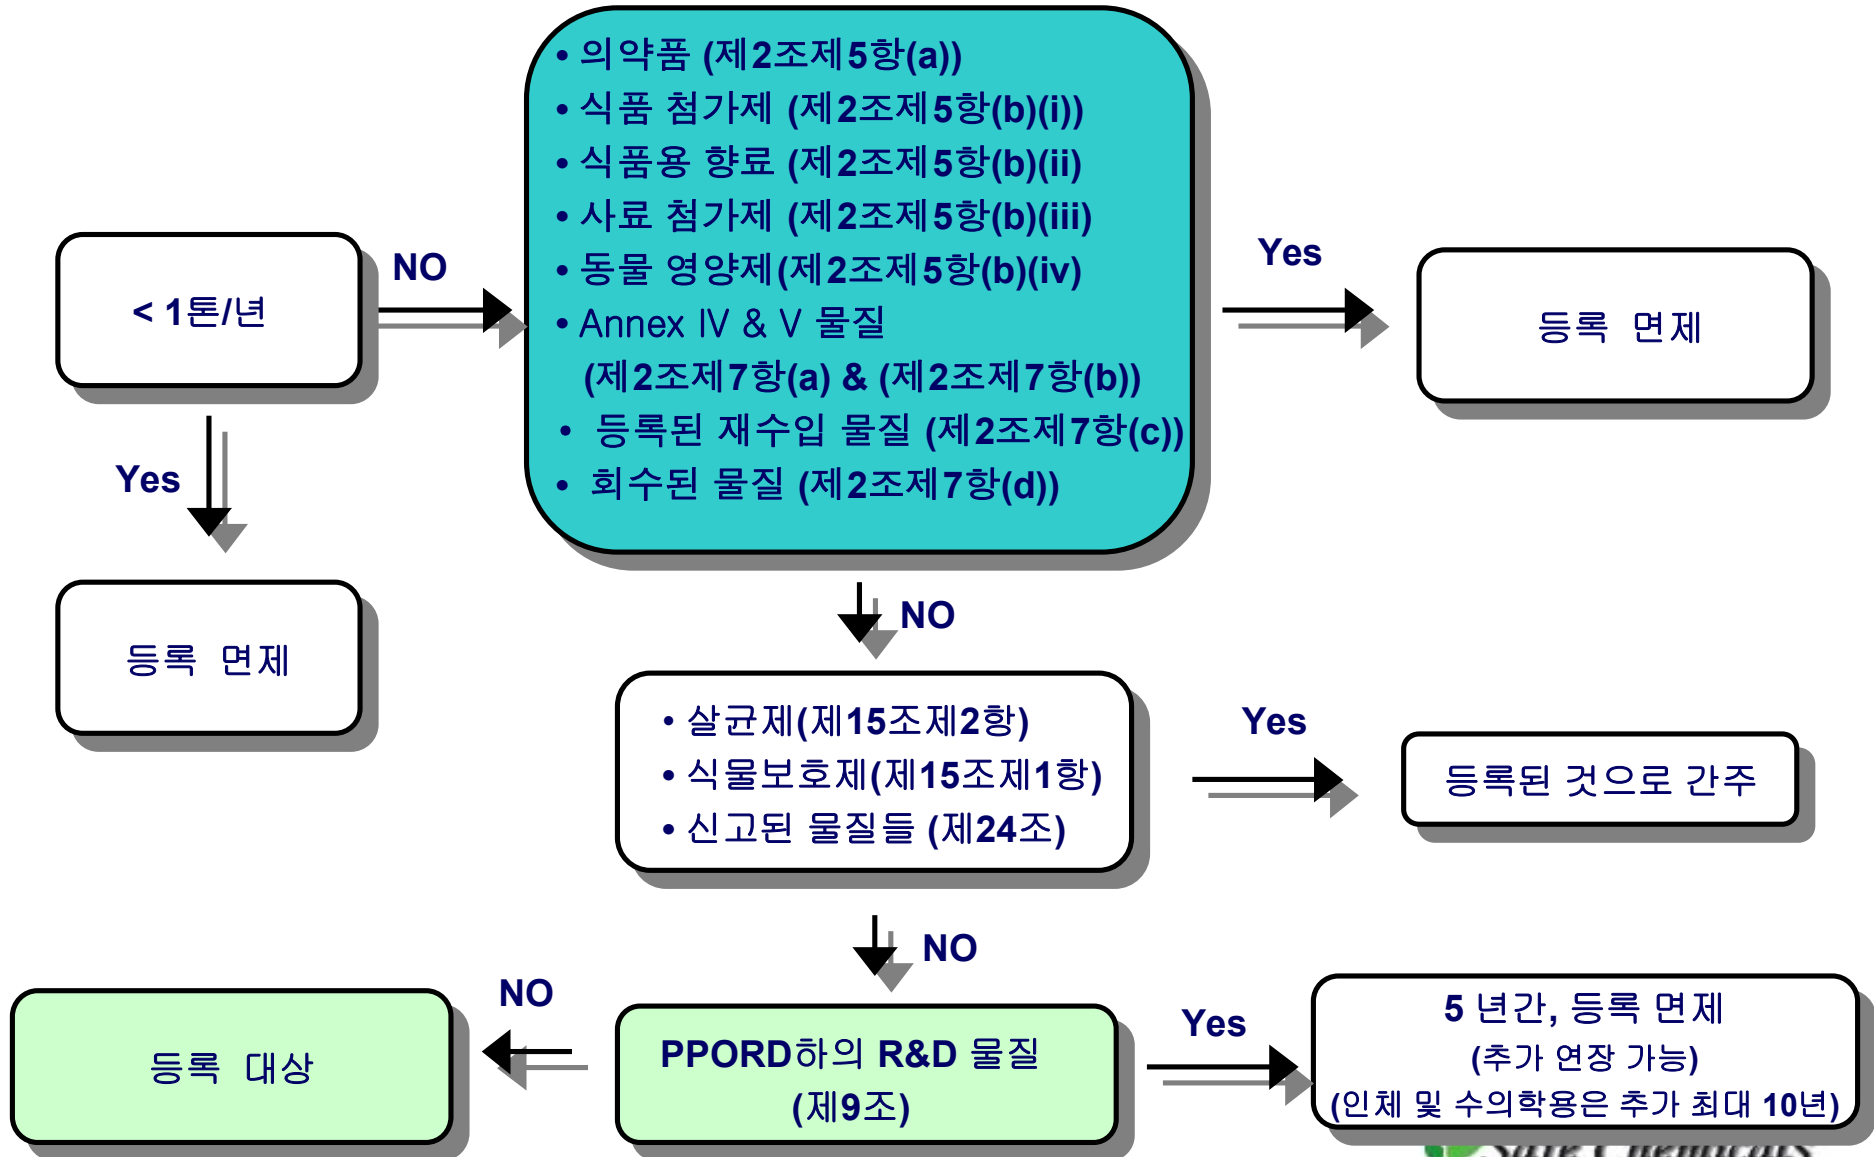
< 1톤/년

NO

• 의약품 (제2조제5항(a))
• 식품 첨가제 (제2조제5항(b)(i))
• 식품용 향료 (제2조제5항(b)(ii)
• 사료 첨가제 (제2조제5항(b)(iii)
• 동물 영양제(제2조제5항(b)(iv)
• Annex IV & V 물질 (제2조제7항(a) & (제2조제7항(b))
• 등록된 재수입 물질 (제2조제7항(c))
• 회수된 물질 (제2조제7항(d))

Yes

등록 면제

Yes

등록 면제

NO

• 살균제(제15조제2항)
• 식물보호제(제15조제1항)
• 신고된 물질들 (제24조)

Yes

등록된 것으로 간주

NO

NO

등록 대상

PPORD하의 R&D 물질 (제9조)

Yes

5 년간, 등록 면제
(추가 연장 가능)
(인체 및 수의학용은 추가 최대 10년)